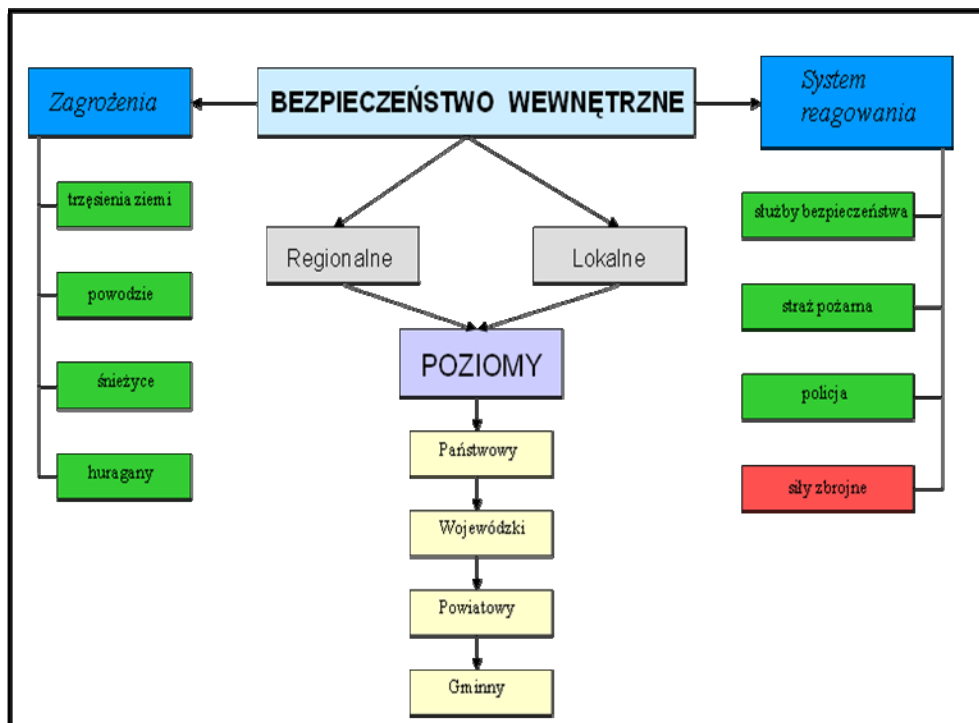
Zagrożenia

BEZPIECZEŃSTWO WEWNĘTRZNE

System reagowania

trzęsienia ziemi

powodzie

śnieżyce

huragany

Regionalne

Lokalne

POZIOMY

Państwowy

Wojewódzki

Powiatowy

Gminny

służby bezpieczeństwa

straż pożarna

policja

siły zbrojne